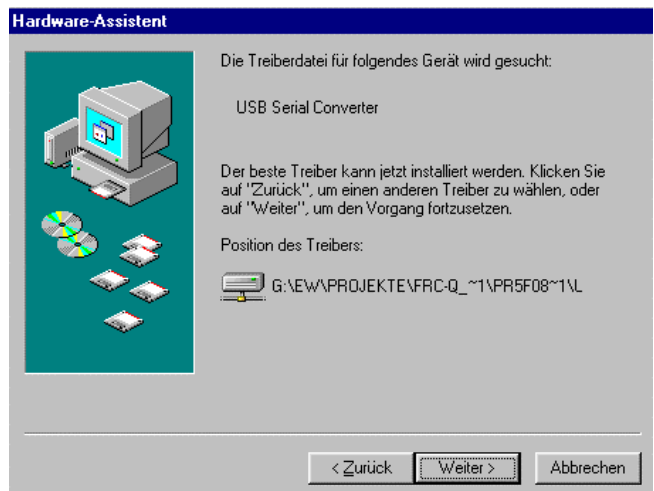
Hardware-Assistent

Die Treiberdatei für folgendes Gerät wird gesucht:

USB Serial Converter

Der beste Treiber kann jetzt installiert werden. Klicken Sie auf "Zurück", um einen anderen Treiber zu wählen, oder auf "Weiter", um den Vorgang fortzusetzen.

Position des Treibers:

G:\EW\PROJEKTE\FRC-Q_~1\PR5F08~1\L

< Zurück | Weiter > | Abbrechen